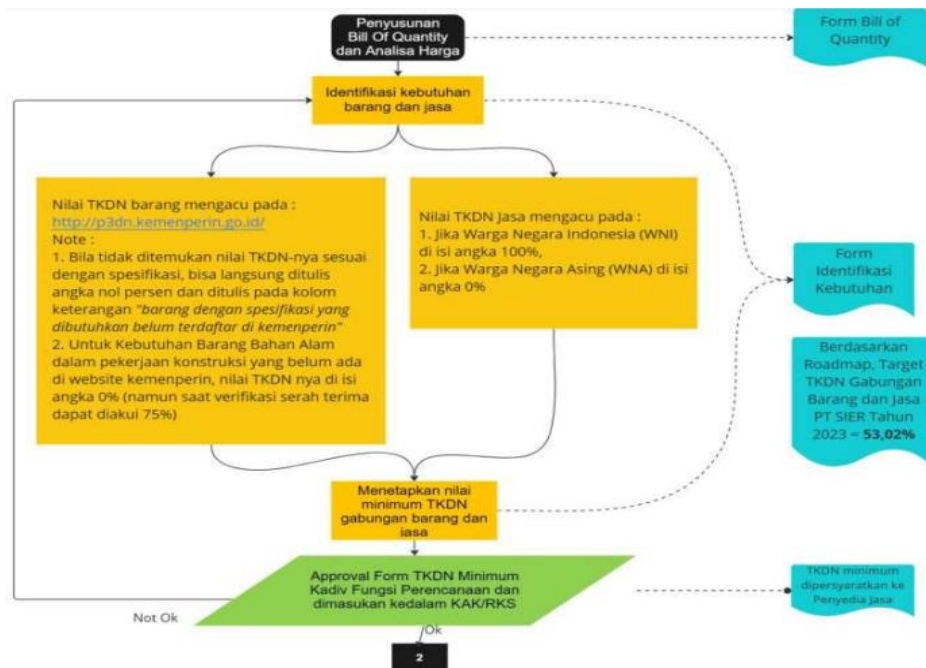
Penyusunan Bill Of Quantity dan Analisa Harga

Form Bill of Quantity

Identifikasi kebutuhan barang dan jasa

Nilai TKDN barang mengacu pada : http://p3dn.kemenperin.go.id/
Note :
1. Bila tidak ditemukan nilai TKDN-nya sesuai dengan spesifikasi, bisa langsung ditulis angka nol persen dan ditulis pada kolom keterangan "barang dengan spesifikasi yang dibutuhkan belum terdaftar di kemenperin"
2. Untuk Kebutuhan Barang Bahan Alam dalam pekerjaan konstruksi yang belum ada di website kemenperin, nilai TKDN nya di isi angka 0% (namun saat verifikasi serah terima dapat diakui 75%)

Nilai TKDN Jasa mengacu pada :
1. Jika Warga Negara Indonesia (WNI) di isi angka 100%,
2. Jika Warga Negara Asing (WNA) di isi angka 0%

Form Identifikasi Kebutuhan

Berdasarkan Roadmap, Target TKDN Gabungan Barang dan Jasa PT SIER Tahun 2023 = 53,02%

Menetapkan nilai minimum TKDN gabungan barang dan jasa

Approval Form TKDN Minimum Kadiv Fungsi Perencanaan dan dimasukan kedalam KAK/RKS

TKDN minimum dipersyaratkan ke Penyedia Jasa

Not Ok

Ok

2